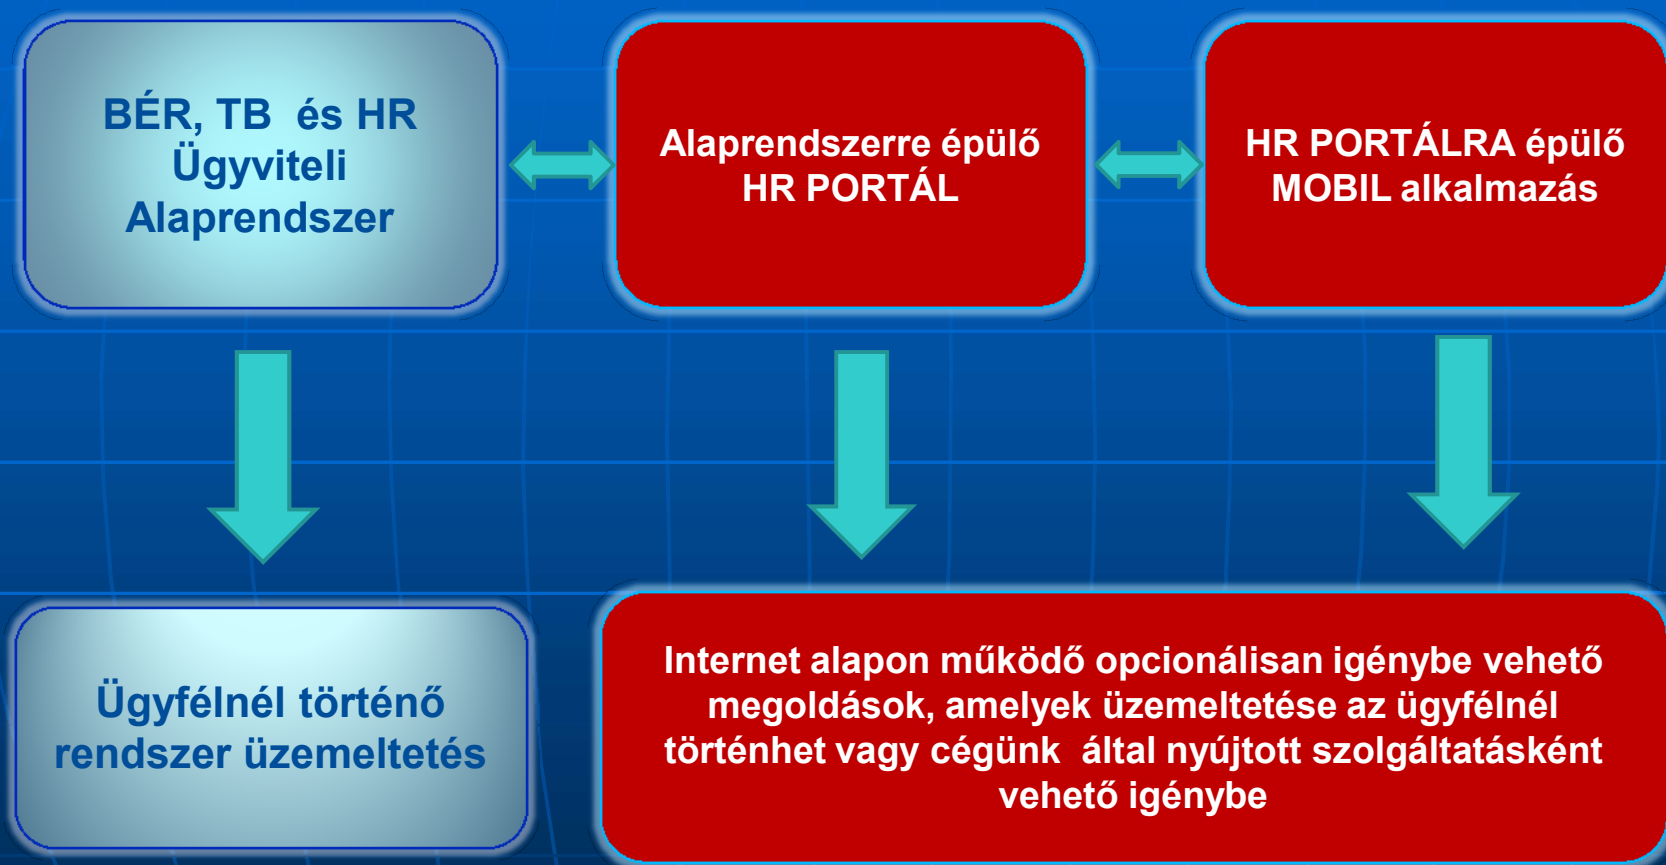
BÉR, TB és HR Ügyviteli Alaprendszer

Alaprendszerre épülő HR PORTÁL

HR PORTÁLRA épülő MOBIL alkalmazás

Ügyfélnél történő rendszer üzemeltetés

Internet alapon működő opcionálisan igénybe vehető megoldások, amelyek üzemeltetése az ügyfélnél történhet vagy cégünk által nyújtott szolgáltatásként vehető igénybe